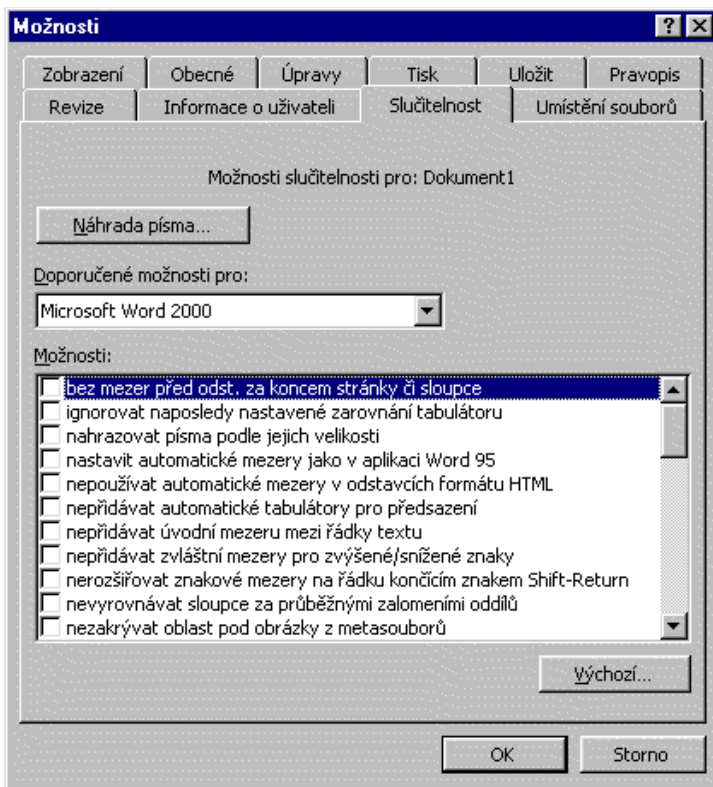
Možnosti

?

Zobrazení
Obecné
Úpravy
Tisk
Uložit
Pravopis
Revize
Informace o uživateli
Slučitelnost
Umístění souborů

Možnosti slučitelnosti pro: Dokument1

Náhrada písma...

Doporučené možnosti pro:

Microsoft Word 2000

Možnosti:

bez mezer před odst. za koncem stránky či sloupce
ignorovat naposledy nastavené zarovnání tabulátoru
nahrazovat písma podle jejich velikosti
nastavit automatické mezery jako v aplikaci Word 95
nepoužívat automatické mezery v odstavcích formátu HTML
nepřidávat automatické tabulátory pro předsazení
nepřidávat úvodní mezeru mezi řádky textu
nepřidávat zvláštní mezery pro zvýšené/snížené znaky
nerozšiřovat znakové mezery na řádku končícím znakem Shift-Return
nevyrovnávat sloupce za průběžnými zalomeními oddílů
nezakrývat oblast pod obrázky z metasouborů

Výchozí...

OK
Storno